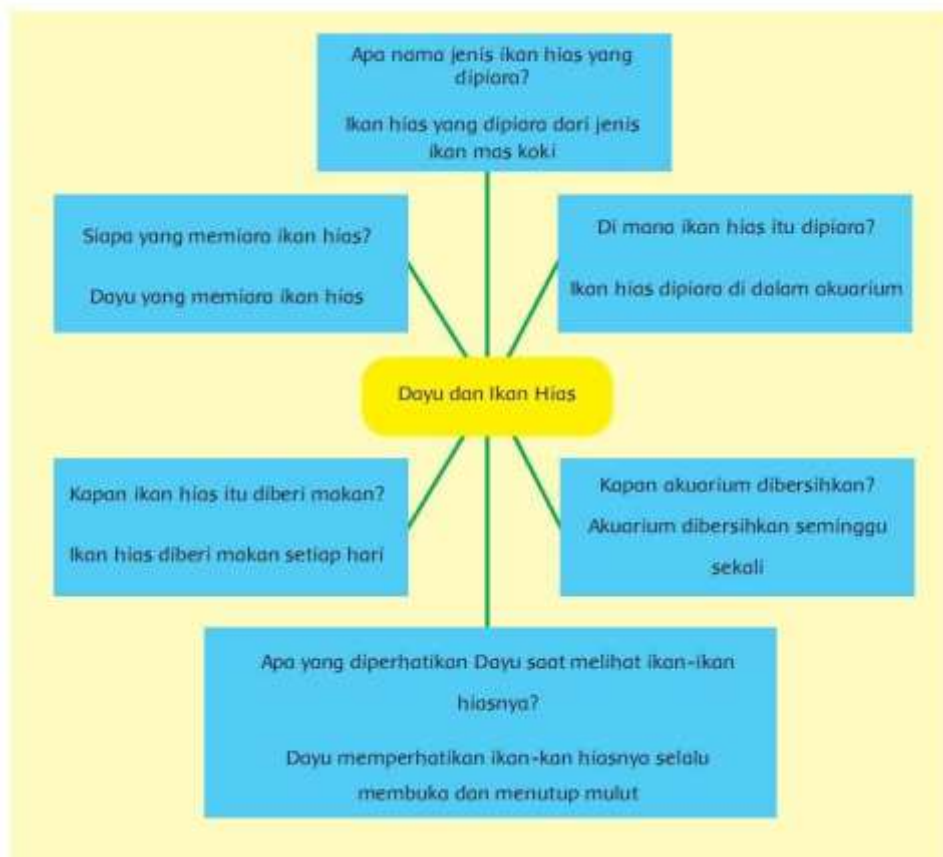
Apa nama jenis ikan hias yang dipiara?

Ikan hias yang dipiara dari jenis ikan mas koki

Siapa yang memiara ikan hias?

Dayu yang memiara ikan hias

Di mana ikan hias itu dipiara?

Ikan hias dipiara di dalam akuarium

Dayu dan Ikan Hias

Kapan ikan hias itu diberi makan?

Ikan hias diberi makan setiap hari

Kapan akuarium dibersihkan?

Akuarium dibersihkan seminggu sekali

Apa yang diperhatikan Dayu saat melihat ikan-ikan hiasnya?

Dayu memperhatikan ikan-kan hiasnya selalu membuka dan menutup mulut